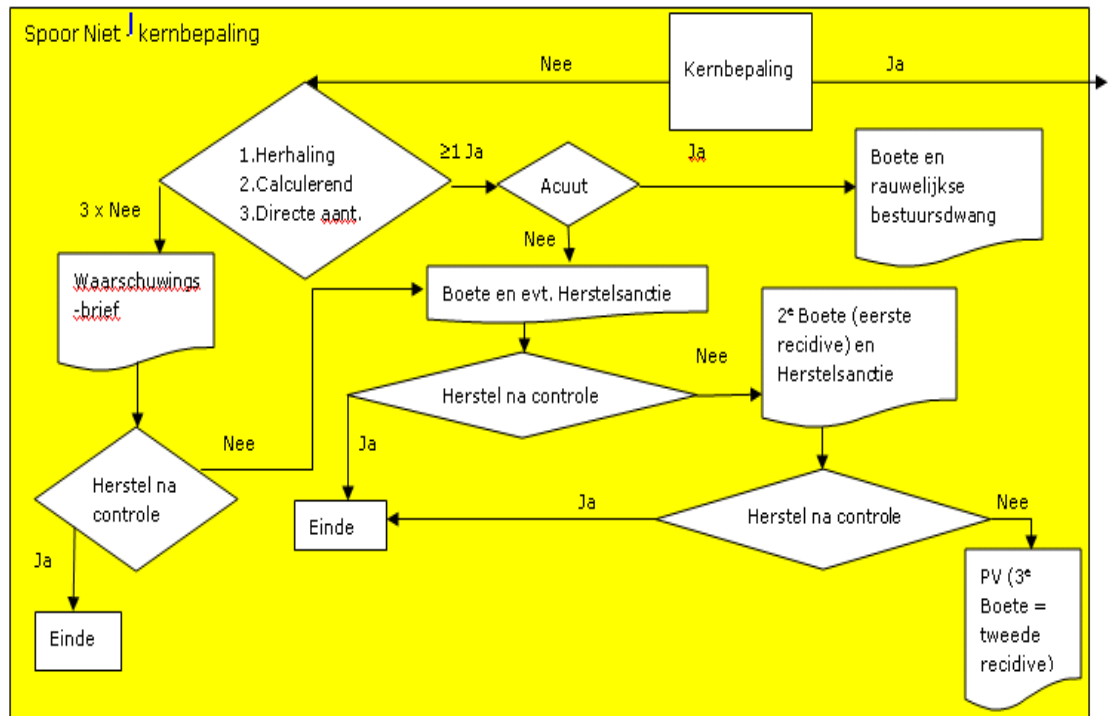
Spoor Niet kernbepaling

Kernbepaling

Nee

Ja

1.Herhaling
2.Calculerend
3.Directe aant.

≥1 Ja

Acuut

Ja

Boete en rauwelijkse bestuursdwang

3 x Nee

Nee

Waarschuwings-brief

Boete en evt. Herstelsanctie

$2^e$ Boete (eerste recidive) en Herstelsanctie

Nee

Herstel na controle

Ja

Nee

Herstel na controle

Einde

Ja

Herstel na controle

Nee

Ja

Einde

PV ($3^e$ Boete = tweede recidive)